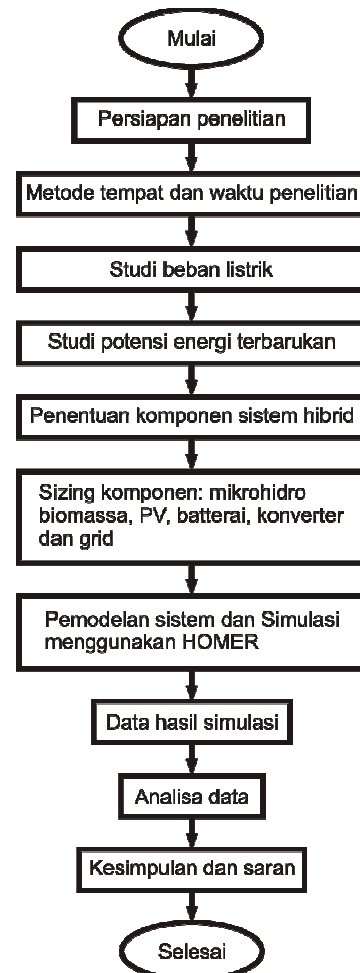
Mulai

Persiapan penelitian

Metode tempat dan waktu penelitian

Studi beban listrik

Studi potensi energi terbarukan

Penentuan komponen sistem hibrid

Sizing komponen: mikrohidro biomassa, PV, batterai, konverter dan grid

Pemodelan sistem dan Simulasi menggunakan HOMER

Data hasil simulasi

Analisa data

Kesimpulan dan saran

Selesai